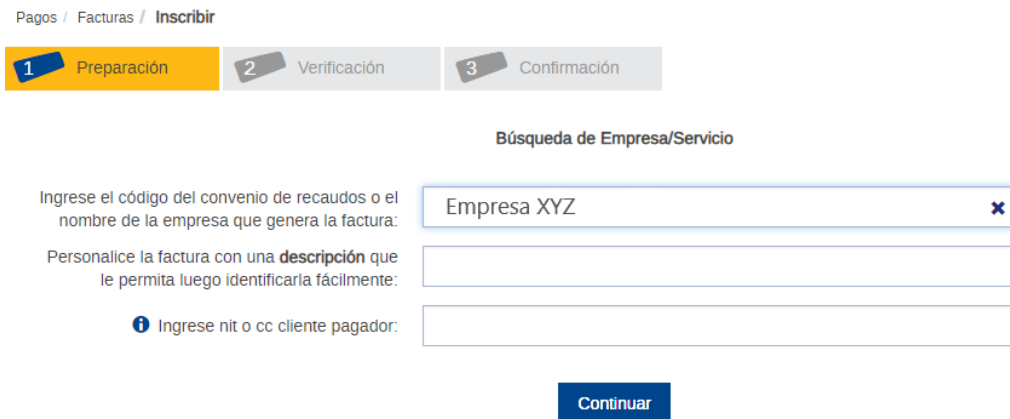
Pagos / Facturas / Inscribir

1 Preparación
2 Verificación
3 Confirmación

Búsqueda de Empresa/Servicio

Ingrese el código del convenio de recaudos o el nombre de la empresa que genera la factura:
Empresa XYZ
Personalice la factura con una descripción que le permita luego identificarla fácilmente:
Ingrese nit o cc cliente pagador:

Continuar